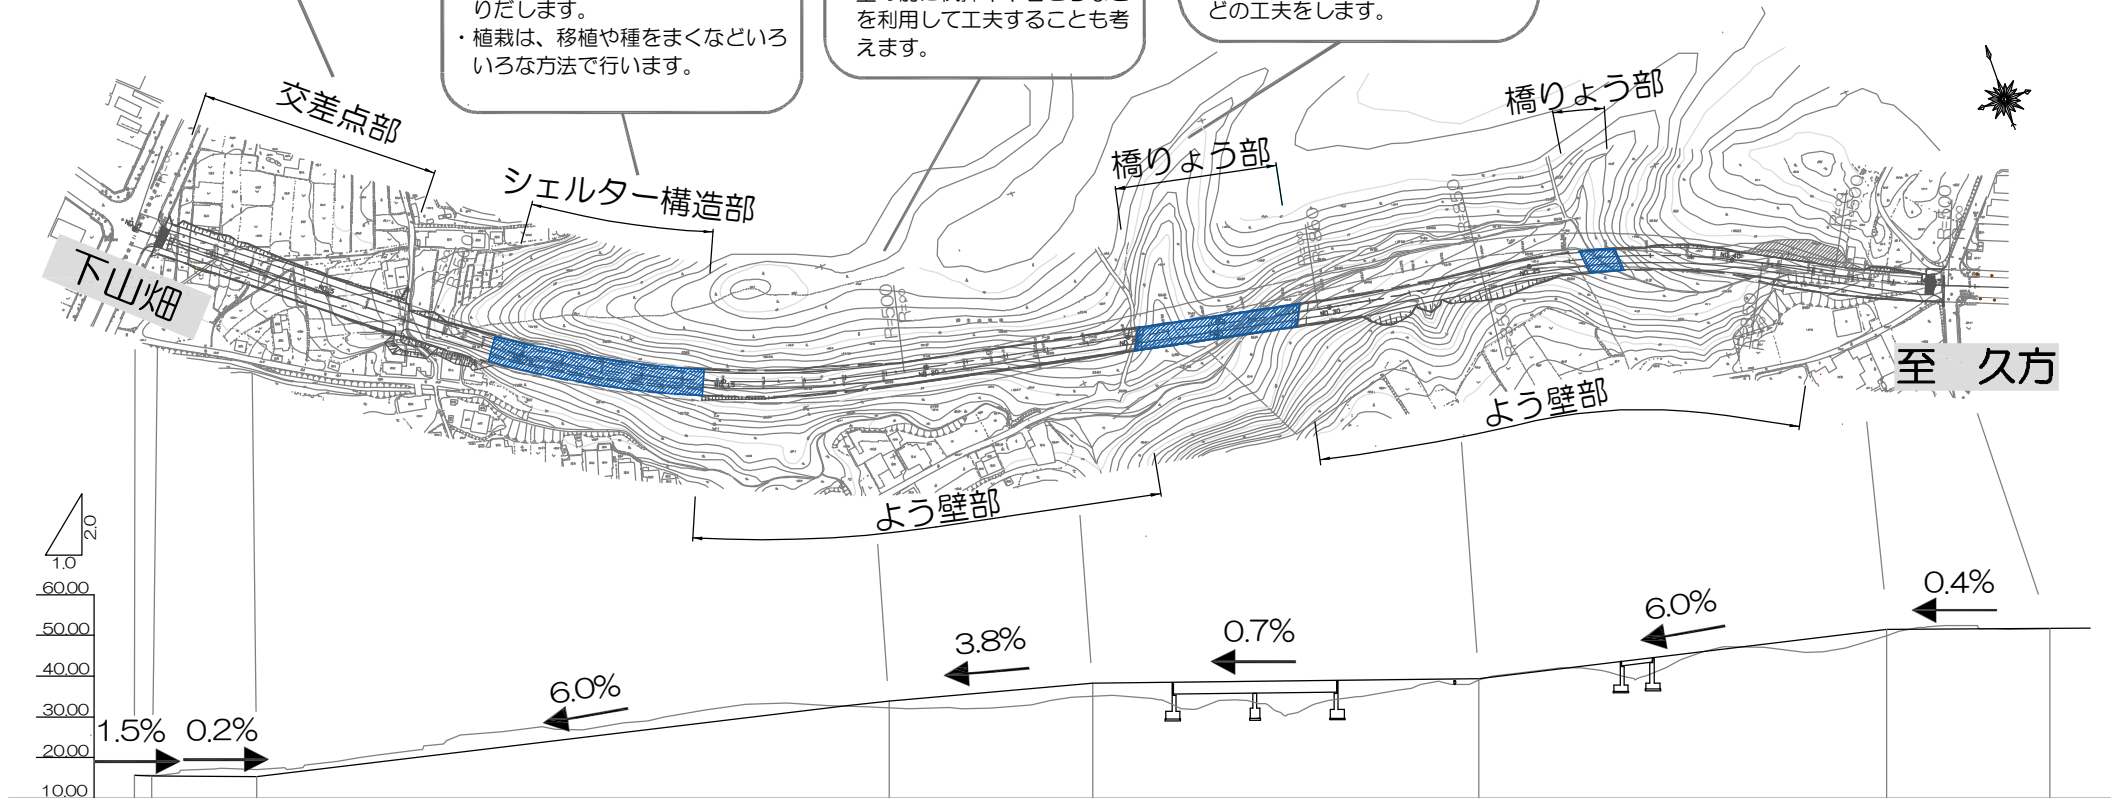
りだします。
・植栽は、移植や種をまくなどいろいろな方法で行います。

を利用して工夫することも考えます。

どの工夫をします。

交差点部

シェルター構造部

橋りょう部

橋りょう部

下山畑

至　久方

よう壁部

よう壁部

1.0

2.0

60.00
50.00
40.00
30.00
20.00
10.00

1.5%
0.2%
6.0%
3.8%
0.7%
6.0%
0.4%